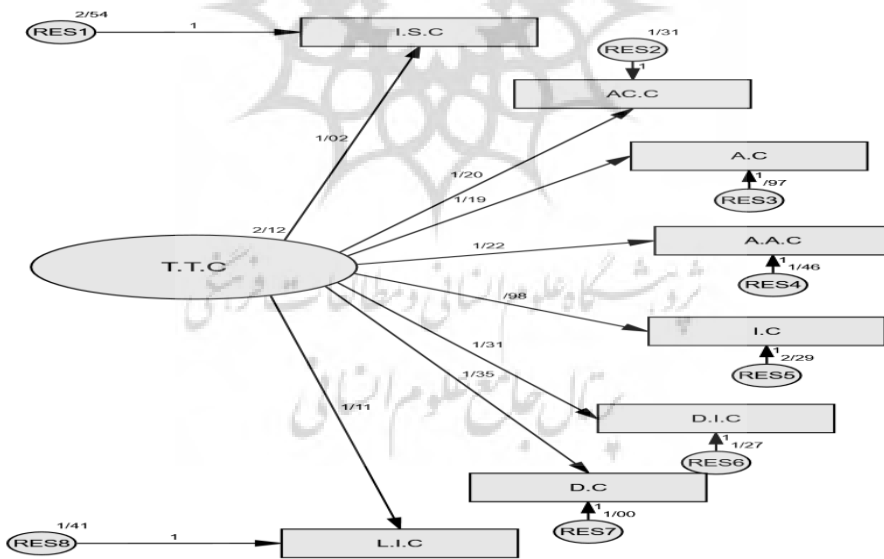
2/54
RES1
1
I.S.C
1/31
RES2
1
AC.C
A.C
1
/97
RES3
1/02
1/20
1/19
2/12
T.T.C
1/22
A.A.C
1
1/46
RES4
/98
I.C
1
2/29
RES5
1/31
1/35
1/11
D.I.C
1
1/27
RES6
D.C
1
1/00
RES7
1/41
RES8
1
L.I.C
پژوهشگاه علوم انسانی و مطالعات فرهنگی
پرتال جامع علوم انسانی